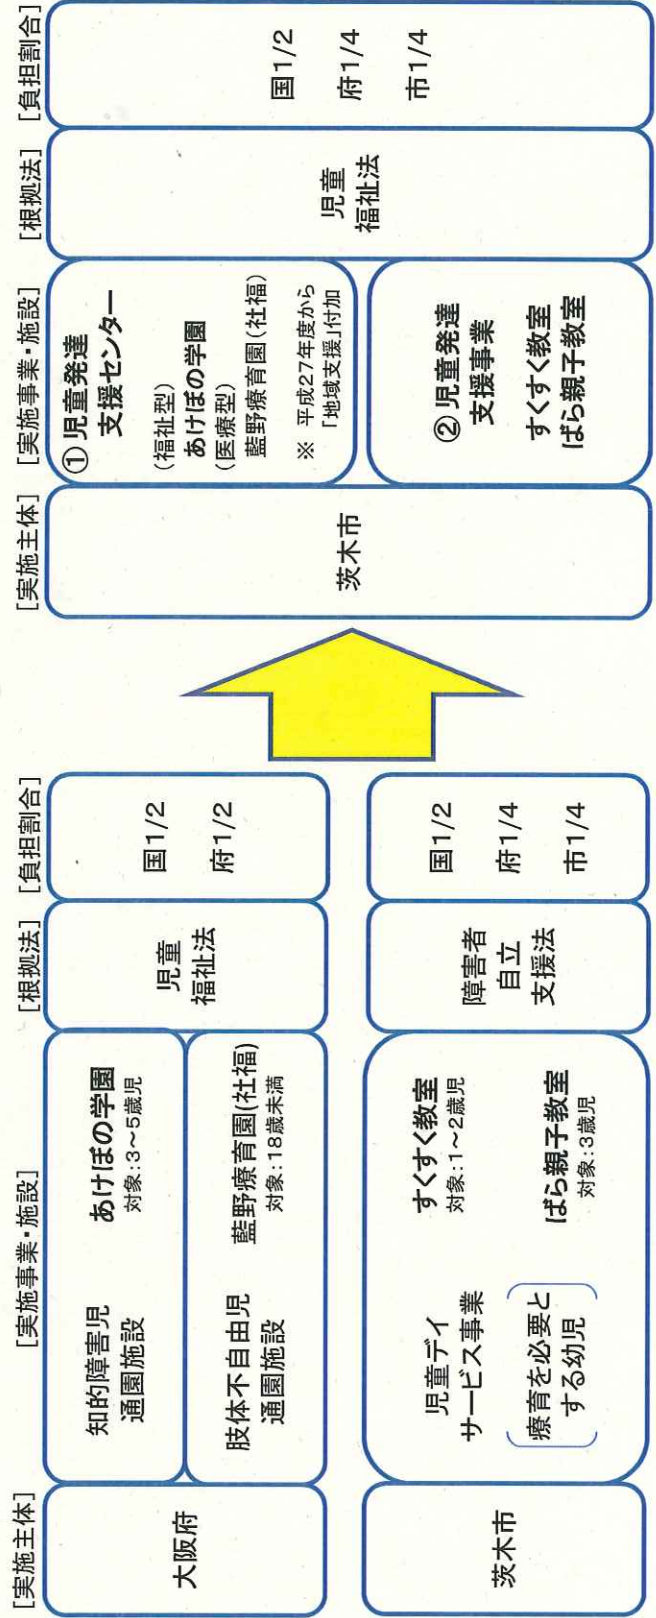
[実施主体] [実施事業・施設] [根拠法] [負担割合]

大阪府

知的障害児通園施設　あけぼの学園 対象:3～5歳児

肢体不自由児通園施設　藍野療育園(社福) 対象:18歳未満

児童福祉法

国1/2 府1/2

茨木市

児童デイサービス事業 (療育を必要とする幼児)

すくすく教室 対象:1～2歳児

ばら親子教室 対象:3歳児

障害者自立支援法

国1/2 府1/4 市1/4

[実施主体] [実施事業・施設] [根拠法] [負担割合]

茨木市

①児童発達支援センター
(福祉型) あけぼの学園
(医療型) 藍野療育園(社福)
※ 平成27年度から「地域支援」付加

②児童発達支援事業
すくすく教室
ばら親子教室

児童福祉法

国1/2 府1/4 市1/4